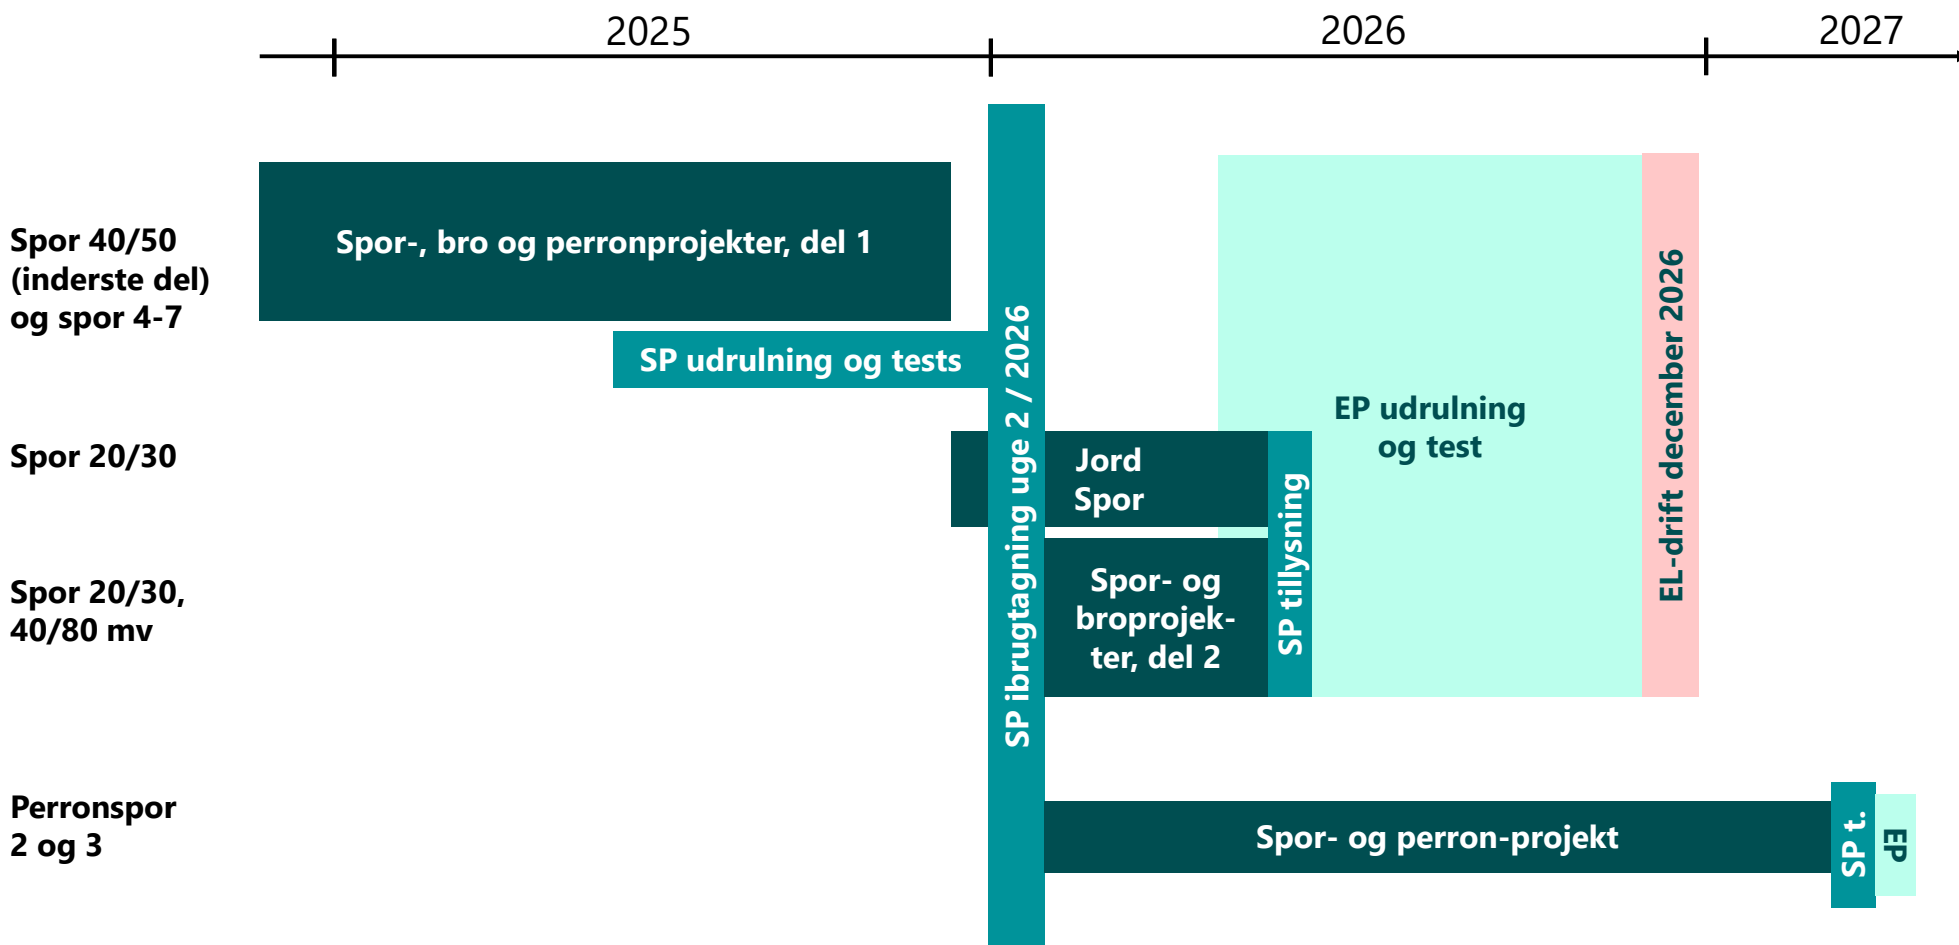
2025
2026
2027

Spor 40/50 (inderste del) og spor 4-7

Spor-, bro og perronprojekter, del 1

SP udrulning og tests

SP ibrugtagning uge 2 / 2026

EP udrulning og test

EL-drift december 2026

Spor 20/30

Jord Spor

SP tillysning

Spor 20/30, 40/80 mv

Spor- og broprojekter, del 2

Perronspor 2 og 3

Spor- og perron-projekt

SP t.

EP